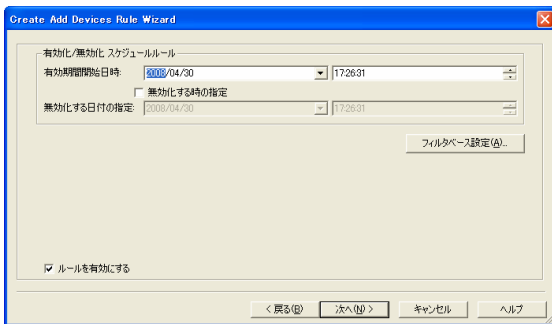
Create Add Devices Rule Wizard

有効化/無効化 スケジュールルール

有効期間開始日時: 2008/04/30 17:26:31

無効化する時の指定

無効化する日付の指定: 2008/04/30 17:26:31

フィルタベース設定(A)...

ルールを有効にする

< 戻る(B) 次へ(N) > キャンセル ヘルプ